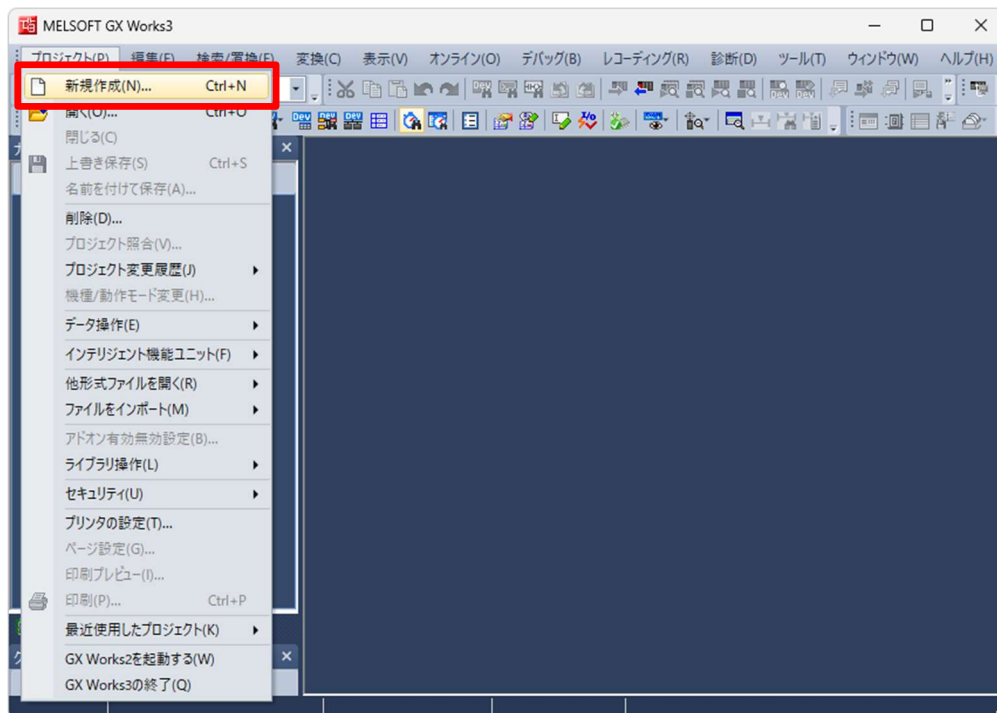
MELSOFT GX Works3

プロジェクト(P) 編集(E) 検索/置換(F) 変換(C) 表示(V) オンライン(O) デバッグ(B) レコーディング(R) 診断(D) ツール(T) ウィンドウ(W) ヘルプ(H)

新規作成(N)... Ctrl+N
開く(O)... Ctrl+O
閉じる(C)
上書き保存(S) Ctrl+S
名前を付けて保存(A)...
削除(D)...
プロジェクト照合(V)...
プロジェクト変更履歴(J)
機種/動作モード変更(H)...
データ操作(E)
インテリジェント機能ユニット(F)
他形式ファイルを開く(R)
ファイルをインポート(M)
アドオン有効無効設定(B)...
ライブラリ操作(L)
セキュリティ(U)
プリンタの設定(T)...
ページ設定(G)...
印刷プレビュー(I)...
印刷(P)... Ctrl+P
最近使用したプロジェクト(K)
GX Works2を起動する(W)
GX Works3の終了(Q)